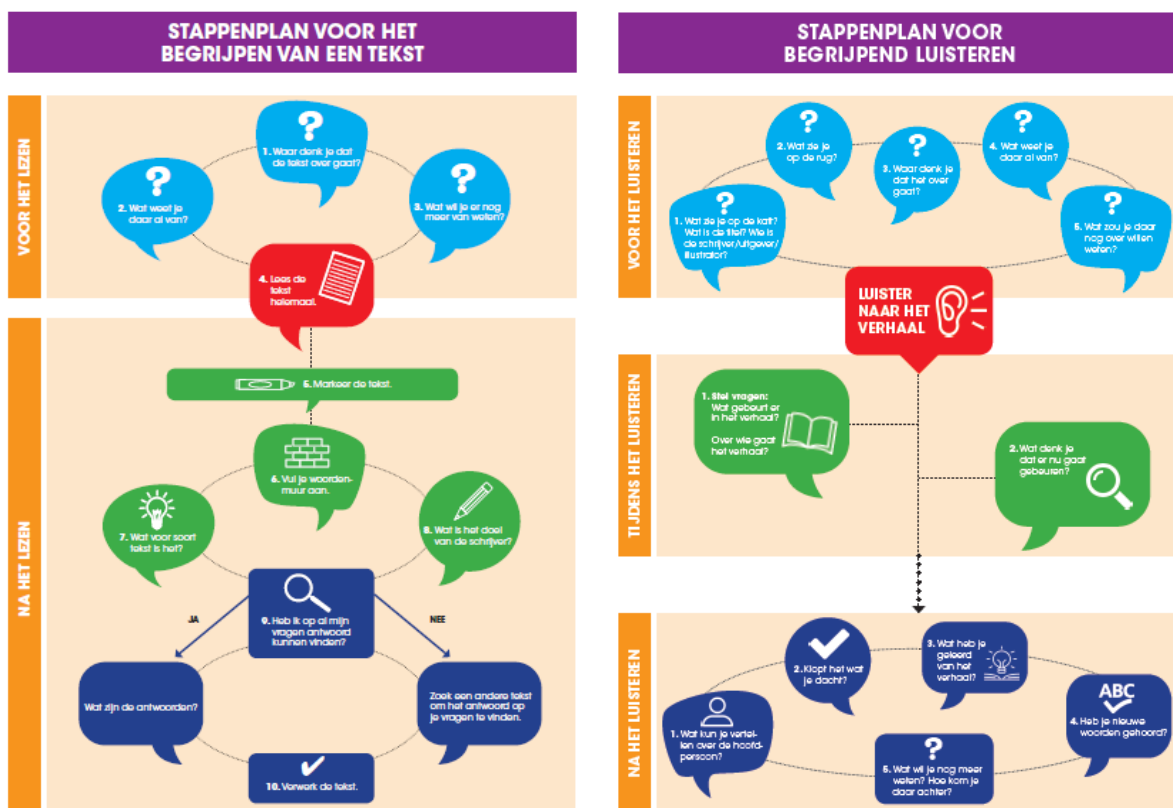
STAPPENPLAN VOOR HET BEGRIJPEN VAN EEN TEKST

VOOR HET LEZEN

1. Waar denk je dat de tekst over gaat?

2. Wat weet je daar al van?

3. Wat wil je er nog meer van weten?

4. Lees de tekst helemaal.

NA HET LEZEN

5. Markeer de tekst.

6. Vul je woordenmuur aan.

7. Wat voor soort tekst is het?

8. Wat is het doel van de schrijver?

9. Heb ik op al mijn vragen antwoord kunnen vinden?

JA

NEE

Wat zijn de antwoorden?

Zoek een andere tekst om het antwoord op je vragen te vinden.

10. Verwerk de tekst.

STAPPENPLAN VOOR BEGRIJPEND LUISTEREN

VOOR HET LUISTEREN

1. Wat zie je op de kaft? Wat is de titel? Wie is de schrijver/uitgever/illustrator?

2. Wat zie je op de rug?

3. Waar denk je dat het over gaat?

4. Wat weet je daar al van?

5. Wat zou je daar nog over willen weten?

LUISTER NAAR HET VERHAAL

TIJDENS HET LUISTEREN

1. Stel vragen:
Wat gebeurt er in het verhaal?
Over wie gaat het verhaal?

2. Wat denk je dat er nu gaat gebeuren?

NA HET LUISTEREN

1. Wat kun je vertellen over de hoofdpersoon?

2. Klopt het wat je dacht?

3. Wat heb je geleerd van het verhaal?

ABC

4. Heb je nieuwe woorden gehoord?

5. Wat wil je nog meer weten? Hoe kom je daar achter?